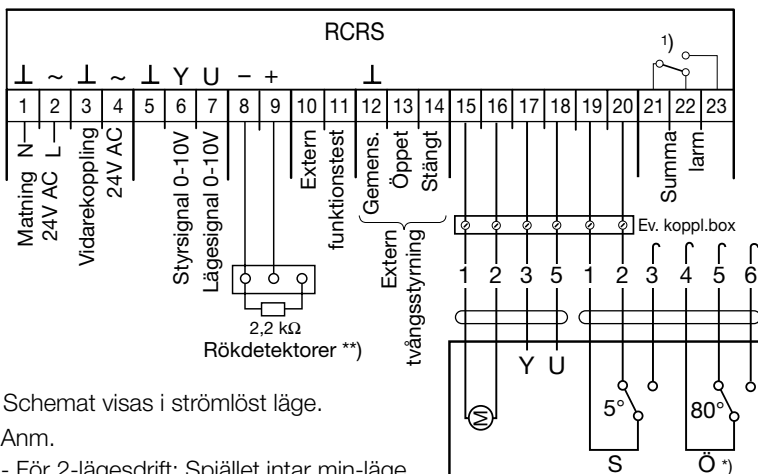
RCRS

1)

⊥ ~ ⊥ ~ ⊥ Y U − + ⊥

| 1 | 2 | 3 | 4 | 5 | 6 | 7 | 8 | 9 | 10 | 11 | 12 | 13 | 14 | 15 | 16 | 17 | 18 | 19 | 20 | 21 | 22 | 23 |
|---|---|---|---|---|---|---|---|---|---|---|---|---|---|---|---|---|---|---|---|---|---|---|

N
L
Matning 24V AC
Vidarekoppling 24V AC
Styrsignal 0-10V
Lägesignal 0-10V
Extern funktionstest
Gemens.
Öppet
Stängt
Extern tvångsstyrning
Summa larm

Ev. koppl.box

1 2 3 5 1 2 3 4 5 6

2,2 kΩ
Rökdetektorer **)

Y U

M

5°

80°

S

Ö *)

Schemat visas i strömlöst läge.

Anm.

- För 2-lägesdrift: Spjället intar min-läge